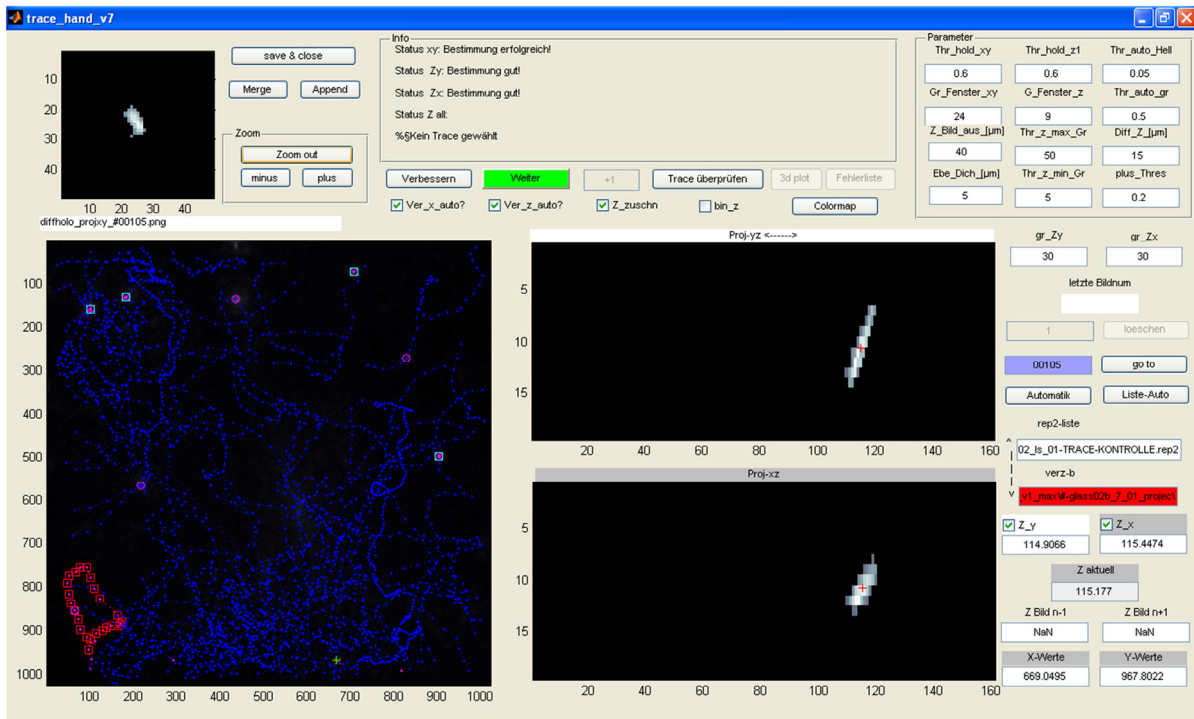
trace_hand_v7

10
20
30
40
10 20 30 40

save & close
Merge
Append
Zoom
Zoom out
minus
plus

diffholo_projxy_#00105.png

Info
Status xy: Bestimmung erfolgreich!
Status Zy: Bestimmung gut!
Status Zx: Bestimmung gut!
Status Z all:
%§Kein Trace gewählt

Verbessern
Weiter
+1
Trace überprüfen
3d plot
Fehlerliste
Ver_x_auto?
Ver_z_auto?
Z_zuschn
bin_z
Colormap

Parameter
| Thr_hold_xy | Thr_hold_z1 | Thr_auto_Hell |
|---|---|---|
| 0.6 | 0.6 | 0.05 |
| Gr_Fenster_xy | G_Fenster_z | Thr_auto_gr |
| 24 | 9 | 0.5 |
| Z_Bild_aus_[µm] | Thr_z_max_Gr | Diff_Z_[µm] |
| 40 | 50 | 15 |
| Ebe_Dich_[µm] | Thr_z_min_Gr | plus_Thres |
| 5 | 5 | 0.2 |

100
200
300
400
500
600
700
800
900
1000
100 200 300 400 500 600 700 800 900 1000

Proj-yz <------>
5
10
15
20 40 60 80 100 120 140 160

Proj-xz
5
10
15
20 40 60 80 100 120 140 160

gr_Zy
30
gr_Zx
30
letzte Bildnum
1
loeschen
00105
go to
Automatik
Liste-Auto
rep2-liste
02_ls_01-TRACE-KONTROLLE.rep2
verz-b
v1_max\#-glass02b_7_01_projec\
Z_y
114.9066
Z_x
115.4474
Z aktuell
115.177
Z Bild n-1
NaN
Z Bild n+1
NaN
X-Werte
669.0495
Y-Werte
967.8022